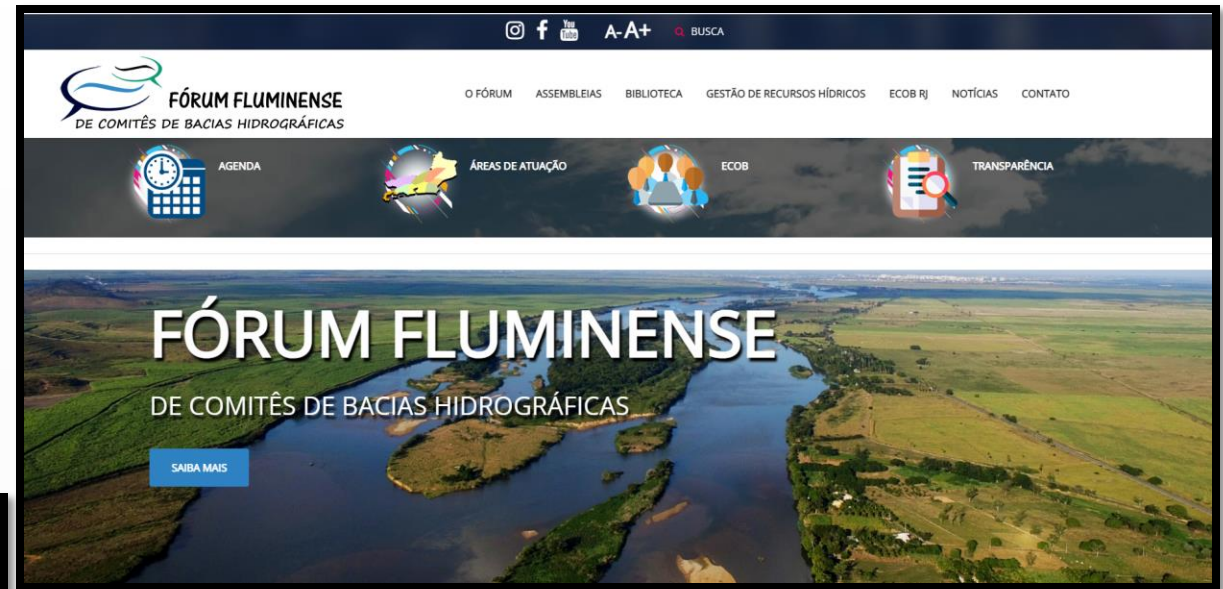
You Tube A- A+ BUSCA

FÓRUM FLUMINENSE
DE COMITÊS DE BACIAS HIDROGRÁFICAS

O FÓRUM ASSEMBLEIAS BIBLIOTECA GESTÃO DE RECURSOS HÍDRICOS ECOB RJ NOTÍCIAS CONTATO

AGENDA ÁREAS DE ATUAÇÃO ECOB TRANSPARÊNCIA

FÓRUM FLUMINENSE
DE COMITÊS DE BACIAS HIDROGRÁFICAS

SAIBA MAIS